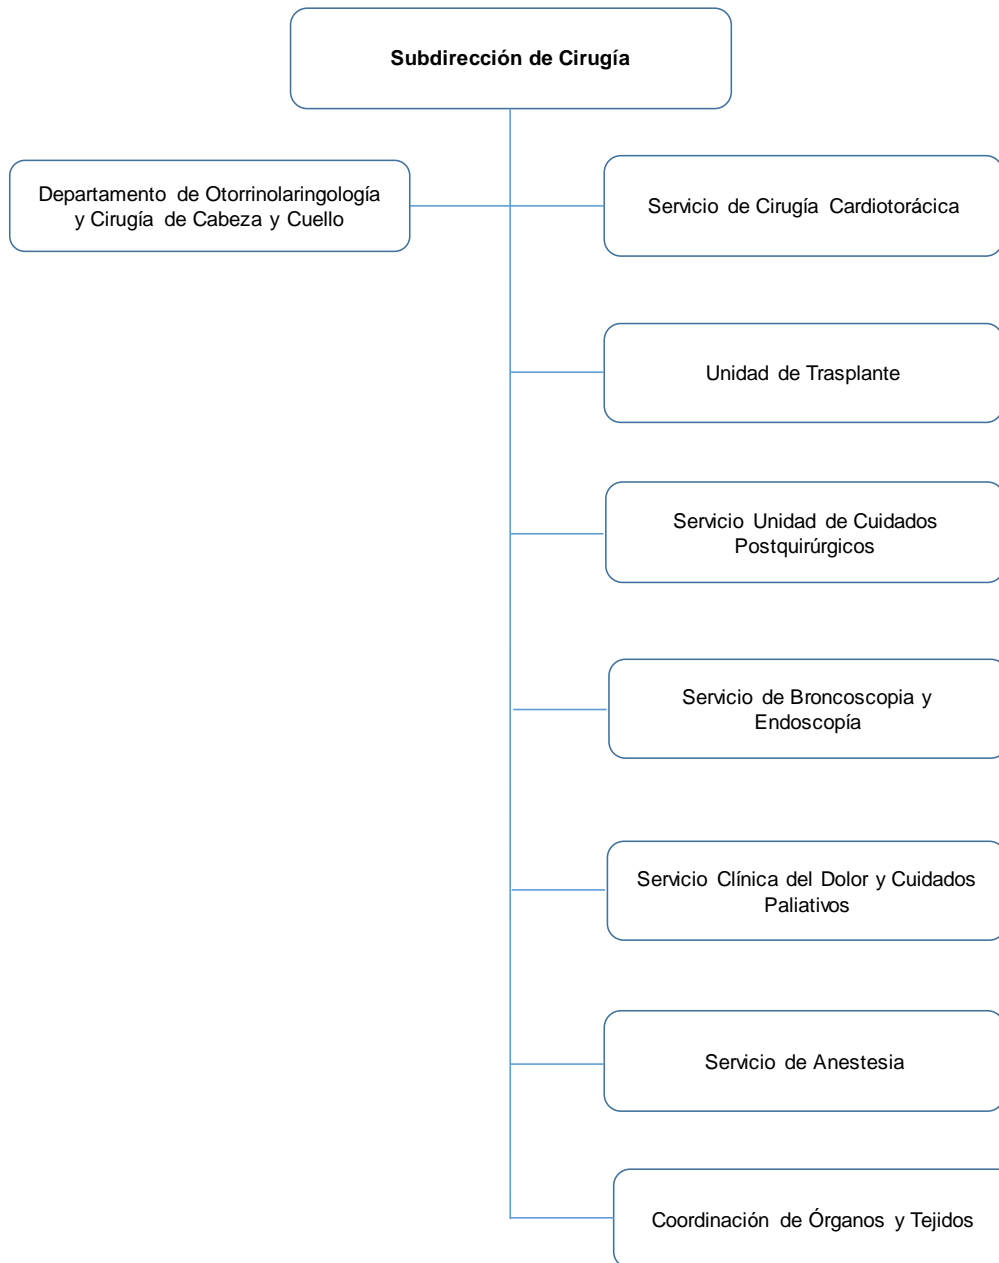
Subdirección de Cirugía

Departamento de Otorrinolaringología y Cirugía de Cabeza y Cuello

Servicio de Cirugía Cardiotorácica

Unidad de Trasplante

Servicio Unidad de Cuidados Postquirúrgicos

Servicio de Broncoscopia y Endoscopía

Servicio Clínica del Dolor y Cuidados Paliativos

Servicio de Anestesia

Coordinación de Órganos y Tejidos